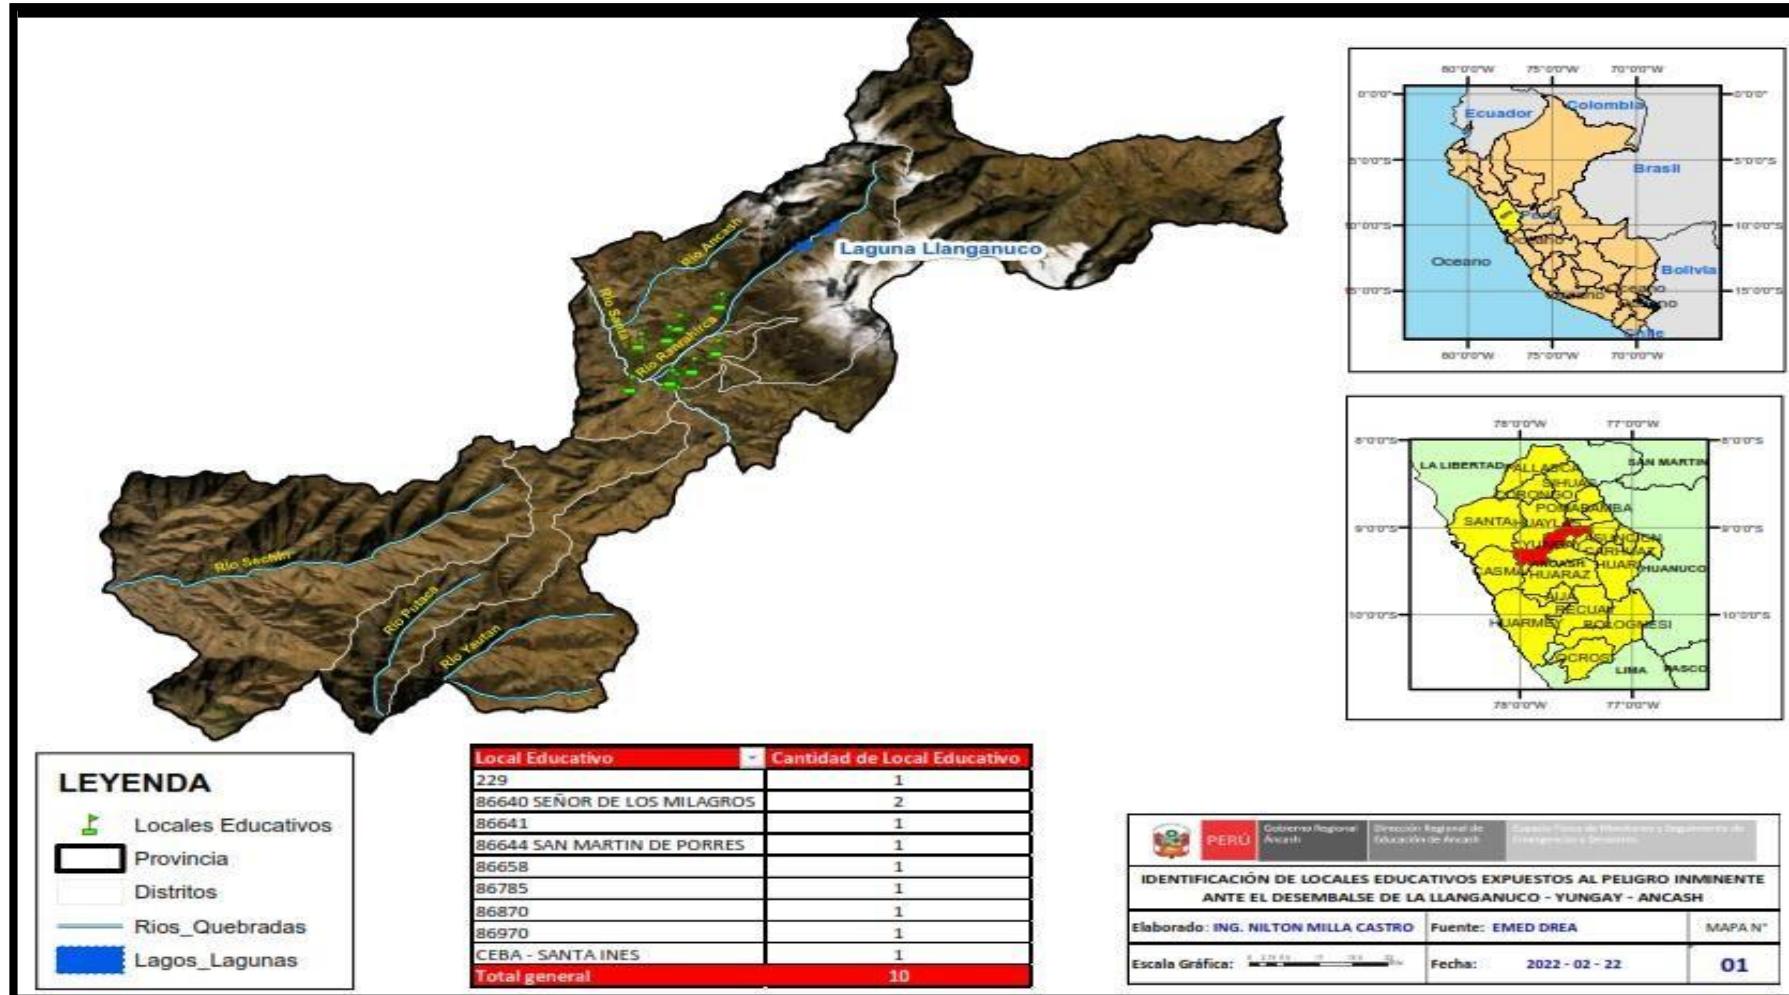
Laguna Llanganuco

Rio Ancash

Rio Santa

Rio Ranrahirca

Rio Sechin

Rio Pusaca

Rio Yautan

80°0'0"W 75°0'0"W 70°0'0"W

0°0'0" 5°0'0"S 10°0'0"S 15°0'0"S

Ecuador

Colombia

Brasil

Peru

Oceano

Bolivia

Chile

78°0'0"W 77°0'0"W

8°0'0"S 9°0'0"S 10°0'0"S

LA LIBERTAD

PALLASCA

SIHUAS

CORONGO

POMABAMBA

SANTA

HUAYLAS

YUNGAY

ASUNCION

CARHUAZ

CASMA

ANCASH

HUARAZ

HUARI

HUANUCO

AIJA

RECUAY

HUARMEY

BOLOGNESI

OCROS

LIMA

PASCO

SAN MARTIN

LEYENDA

Locales Educativos

Provincia

Distritos

Rios_Quebradas

Lagos_Lagunas

| Local Educativo | Cantidad de Local Educativo |
|---|---|
| 229 | 1 |
| 86640 SEÑOR DE LOS MILAGROS | 2 |
| 86641 | 1 |
| 86644 SAN MARTIN DE PORRES | 1 |
| 86658 | 1 |
| 86785 | 1 |
| 86870 | 1 |
| 86970 | 1 |
| CEBA - SANTA INES | 1 |
| Total general | 10 |

PERÚ Gobierno Regional Ancash Dirección Regional de Educación de Ancash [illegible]

IDENTIFICACIÓN DE LOCALES EDUCATIVOS EXPUESTOS AL PELIGRO INMINENTE ANTE EL DESEMBALSE DE LA LLANGANUCO - YUNGAY - ANCASH

Elaborado: ING. NILTON MILLA CASTRO | Fuente: EMED DREA | MAPA N°

Escala Gráfica: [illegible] | Fecha: 2022 - 02 - 22 | 01